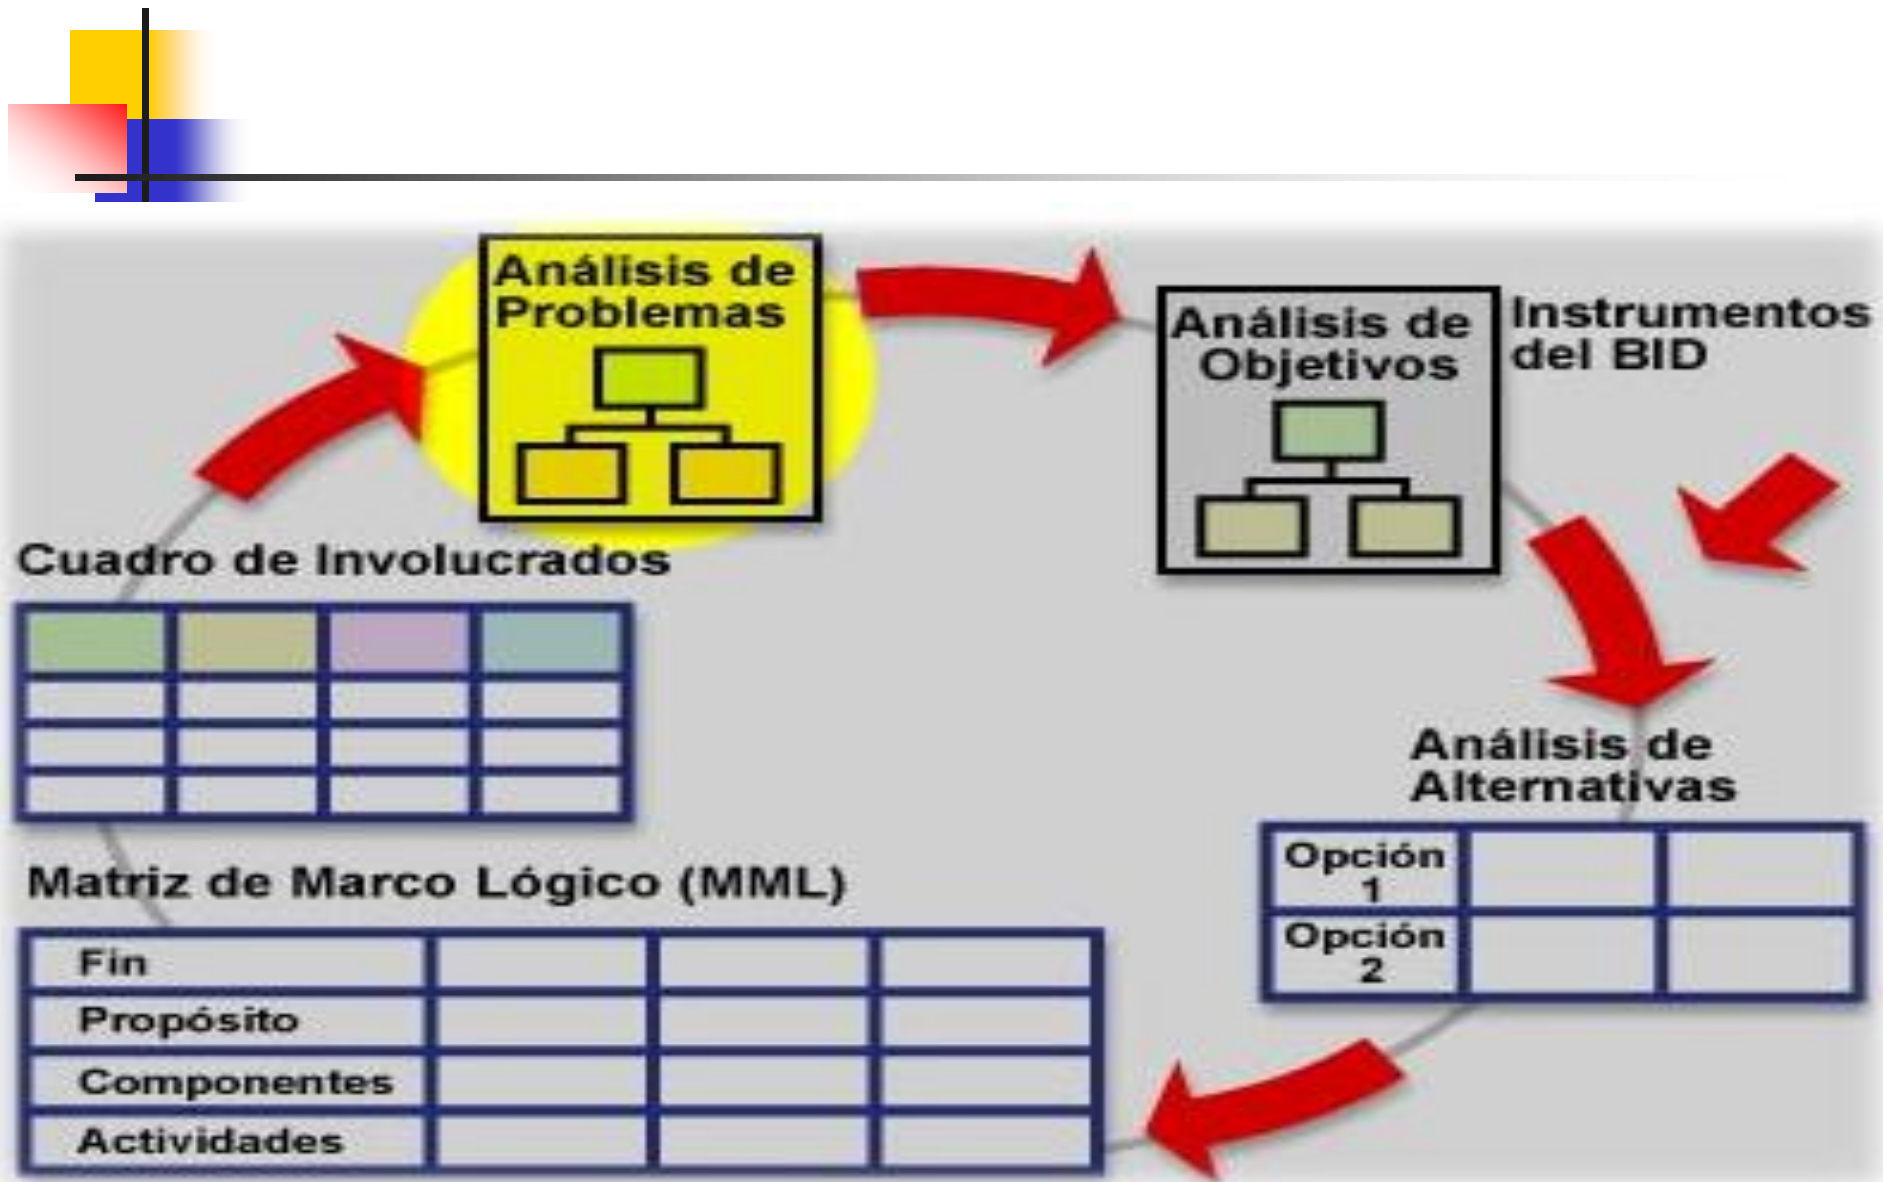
Análisis de Problemas

Análisis de Objetivos

Instrumentos del BID

Cuadro de Involucrados

| | | | |
|---|---|---|---|
| | | | |
| | | | |
| | | | |

Análisis de Alternativas

| | | |
|---|---|---|
| Opción 1 | | |
| Opción 2 | | |

Matriz de Marco Lógico (MML)

| | | | |
|---|---|---|---|
| Fin | | | |
| Propósito | | | |
| Componentes | | | |
| Actividades | | | |